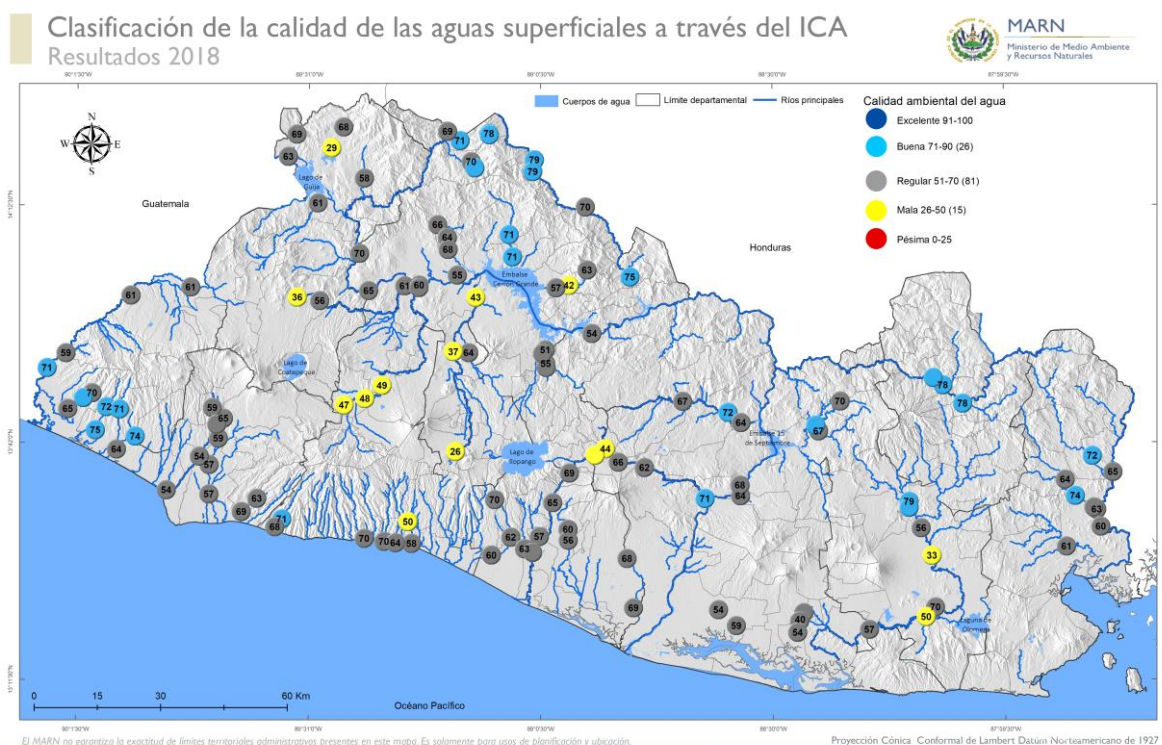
Clasificación de la calidad de las aguas superficiales a través del ICA
Resultados 2018

MARN
Ministerio de Medio Ambiente y Recursos Naturales

90°1'30"W 89°31'0"W 89°0'30"W 88°30'0"W 87°59'30"W

Cuerpos de agua
Límite departamental
Ríos principales

Calidad ambiental del agua
Excelente 91-100
Buena 71-90 (26)
Regular 51-70 (81)
Mala 26-50 (15)
Pésima 0-25

N
S
E
W

Guatemala
Honduras
Lago de Güija
Embalse Cerrón Grande
Lago de Coatepeque
Lago de Ilopango
Embalse 15 de Septiembre
Laguna de Olomega
Océano Pacífico

69 68 63 29 58 61 69 71 78 70 79 79 70 66 64 68 71 71 70 55 63 42 57 75 43 61 60 65 56 36 61 61 54 37 64 51 55 59 71 70 65 72 71 75 74 64 59 65 59 54 57 49 48 47 67 72 64 70 67 78 78 26 44 66 62 69 54 57 63 69 68 71 70 65 70 71 68 64 79 72 65 64 74 63 60 56 50 70 70 64 58 62 57 63 60 60 56 61 33 68 69 54 59 40 54 57 70 50

0 15 30 60 Km

El MARN no garantiza la exactitud de límites territoriales administrativos presentes en este mapa. Es solamente para usos de planificación y ubicación.
Proyección Cónica Conformal de Lambert Datum Norteamericano de 1927